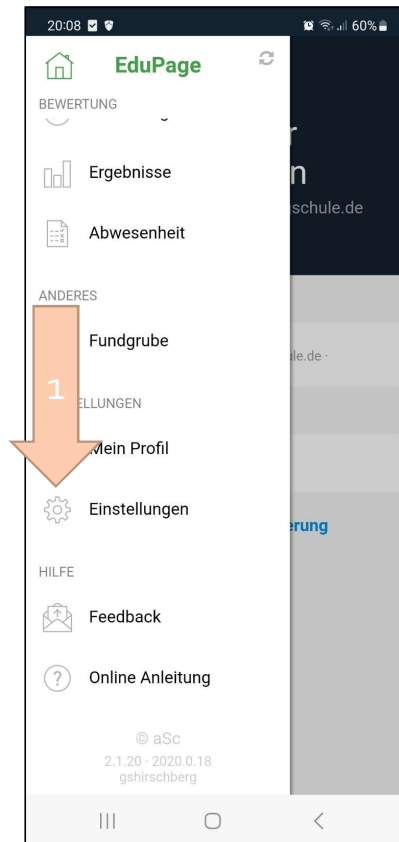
20:08 60%

EduPage

BEWERTUNG

Ergebnisse

Abwesenheit

ANDERES

Fundgrube

1

ELLUNGEN

Mein Profil

Einstellungen

HILFE

Feedback

Online Anleitung

© aSc
2.1.20 · 2020.0.18
gshirschberg

r
n
schule.de

ule.de ·

erung